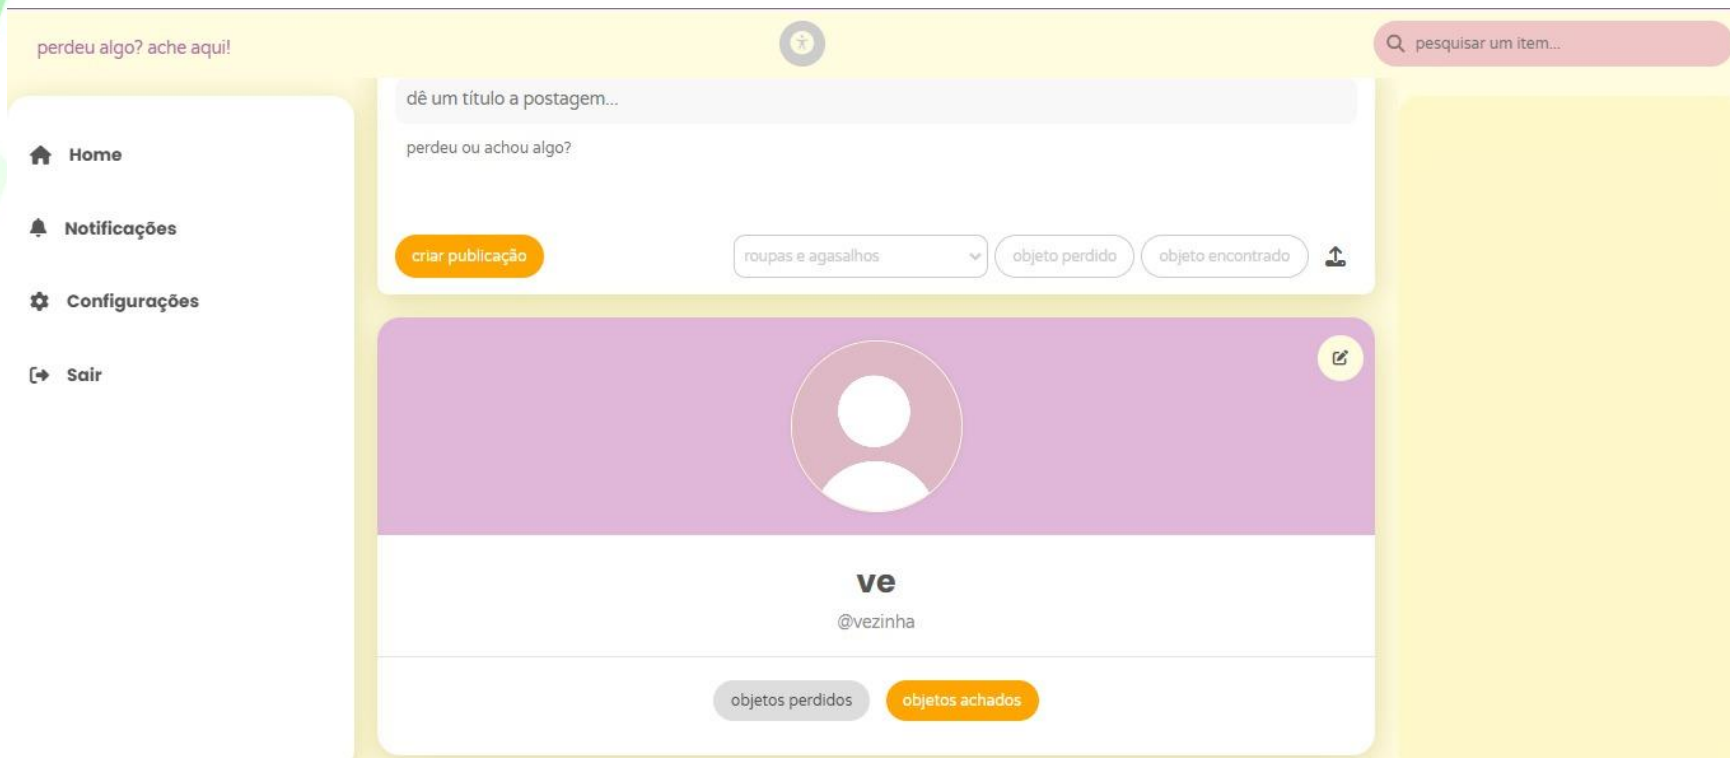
perdeu algo? ache aqui!

pesquisar um item...

Home

Notificações

Configurações

Sair

dê um título a postagem...

perdeu ou achou algo?

criar publicação

roupas e agasalhos

objeto perdido

objeto encontrado

ve

@vezinha

objetos perdidos

objetos achados